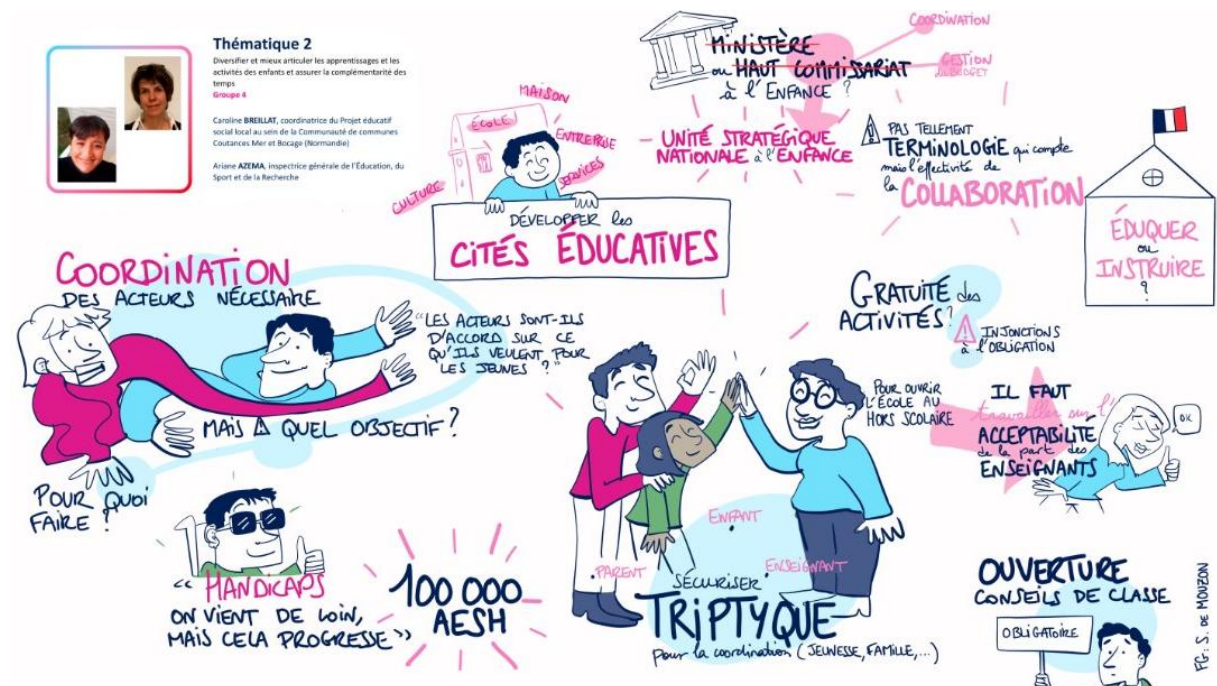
Thématique 2
Diversifier et mieux articuler les apprentissages et les activités des enfants et assurer la complémentarité des temps
Groupe 4

Caroline BREILLAT, coordinatrice du Projet éducatif social local au sein de la Communauté de communes Coutances Mer et Bocage (Normandie)

Ariane AZEMA, inspectrice générale de l'Éducation, du Sport et de la Recherche

MINISTÈRE ou HAUT COMMISSARIAT à l'ENFANCE ?

COORDINATION

GESTION DU BUDGET

UNITÉ STRATÉGIQUE NATIONALE à l'ENFANCE

PAS TELLEMENT TERMINOLOGIE qui compte mais l'effectivité de la COLLABORATION

MAISON
ÉCOLE
ENTREPRISE
SERVICES
CULTURE

DÉVELOPPER les CITÉS ÉDUCATIVES

ÉDUQUER ou INSTRUIRE ?

COORDINATION DES ACTEURS NÉCESSAIRE

"LES ACTEURS SONT-ILS D'ACCORD SUR CE QU'ILS VEULENT POUR LES JEUNES ?"

MAIS QUEL OBJECTIF ?

POUR QUOI FAIRE ?

GRATUITÉ des ACTIVITÉS ?

INJONCTIONS à l'OBLIGATION

POUR OUVRIR L'ÉCOLE AU HORS SCOLAIRE

IL FAUT travailler sur l'ACCEPTABILITÉ de la part des ENSEIGNANTS

OK

ENFANT
PARENT
ENSEIGNANT

SÉCURISER TRIPTYQUE
pour la coordination (JEUNESSE, FAMILLE,...)

"HANDICAPS ON VIENT DE LOIN, MAIS CELA PROGRESSE"

100 000 AESH

OUVERTURE CONSEILS DE CLASSE

OBLIGATOIRE

FC: S. DE MOUZON